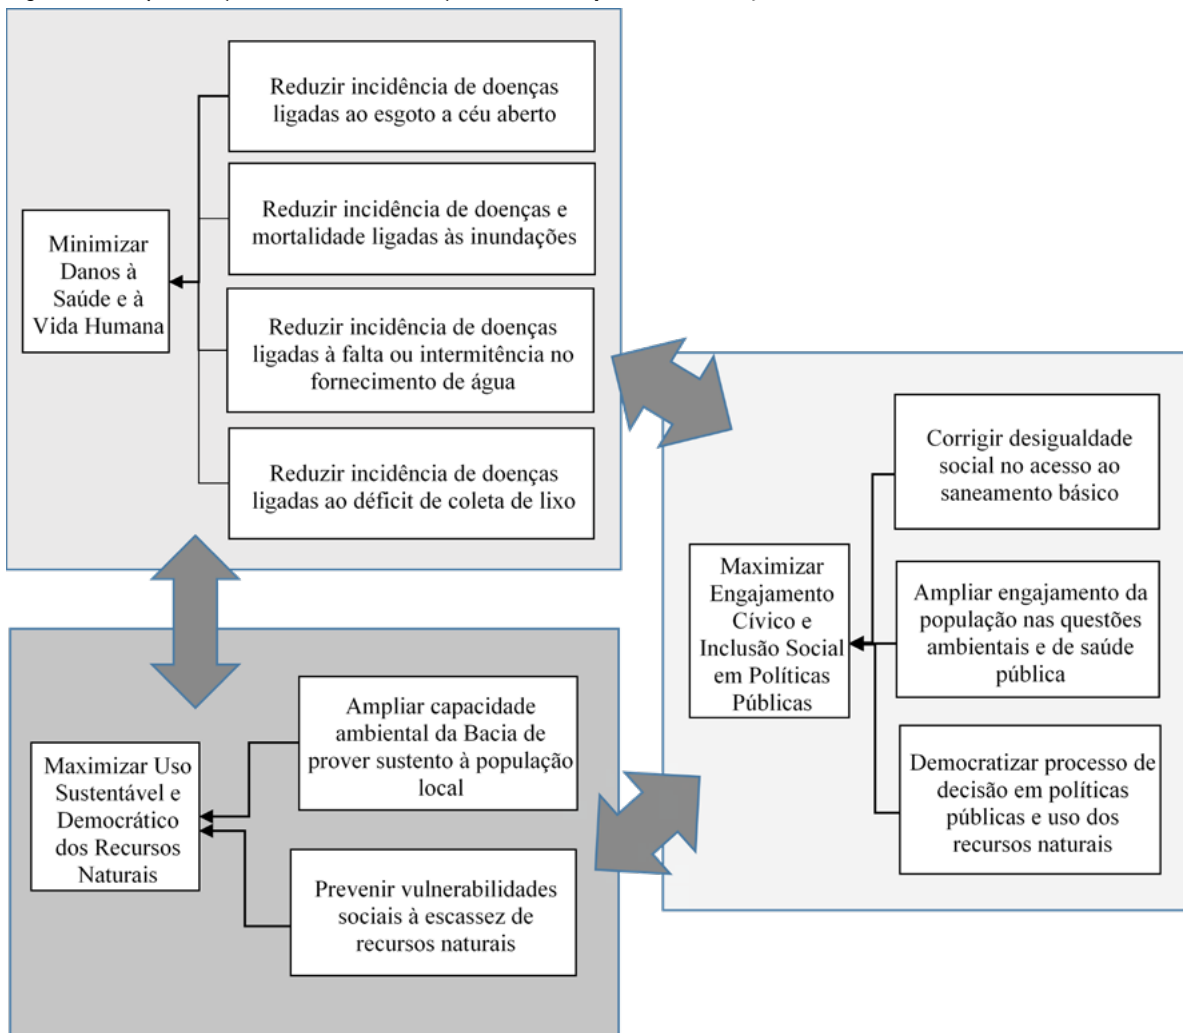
Reduzir incidência de doenças ligadas ao esgoto a céu aberto

Reduzir incidência de doenças e mortalidade ligadas às inundações

Minimizar Danos à Saúde e à Vida Humana

Reduzir incidência de doenças ligadas à falta ou intermitência no fornecimento de água

Reduzir incidência de doenças ligadas ao déficit de coleta de lixo

Corrigir desigualdade social no acesso ao saneamento básico

Maximizar Engajamento Cívico e Inclusão Social em Políticas Públicas

Ampliar engajamento da população nas questões ambientais e de saúde pública

Democratizar processo de decisão em políticas públicas e uso dos recursos naturais

Ampliar capacidade ambiental da Bacia de prover sustento à população local

Maximizar Uso Sustentável e Democrático dos Recursos Naturais

Prevenir vulnerabilidades sociais à escassez de recursos naturais